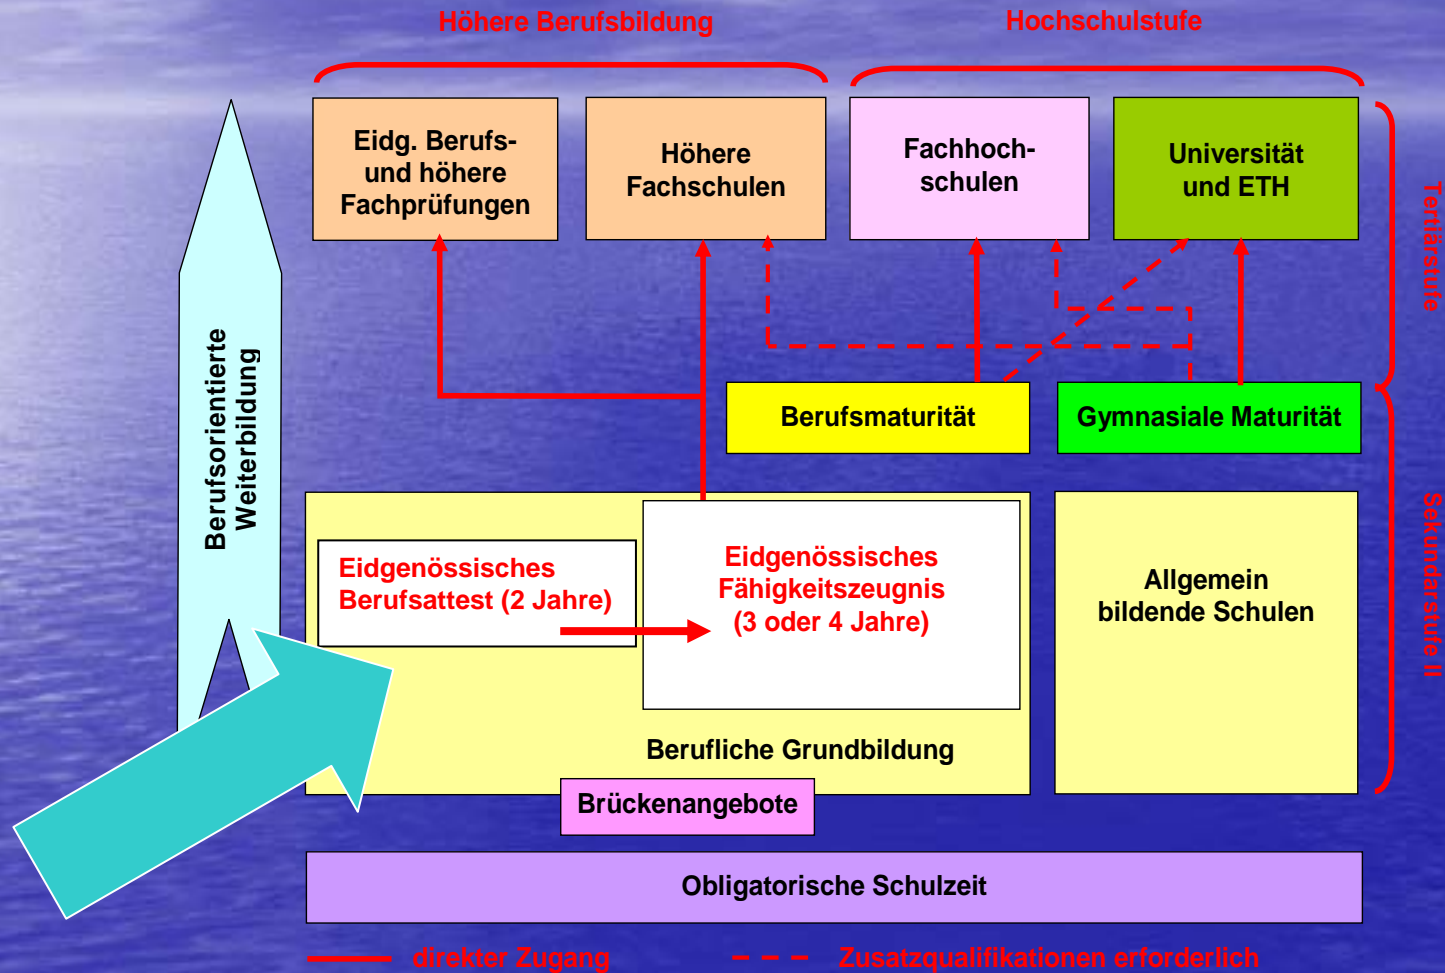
Höhere Berufsbildung

Hochschulstufe

Eidg. Berufs- und höhere Fachprüfungen

Höhere Fachschulen

Fachhochschulen

Universität und ETH

Tertiärstufe

Berufsorientierte Weiterbildung

Berufsmaturität

Gymnasiale Maturität

Eidgenössisches Berufsattest (2 Jahre)

Eidgenössisches Fähigkeitszeugnis (3 oder 4 Jahre)

Allgemein bildende Schulen

Sekundarstufe II

Berufliche Grundbildung

Brückenangebote

Obligatorische Schulzeit

direkter Zugang

Zusatzqualifikationen erforderlich